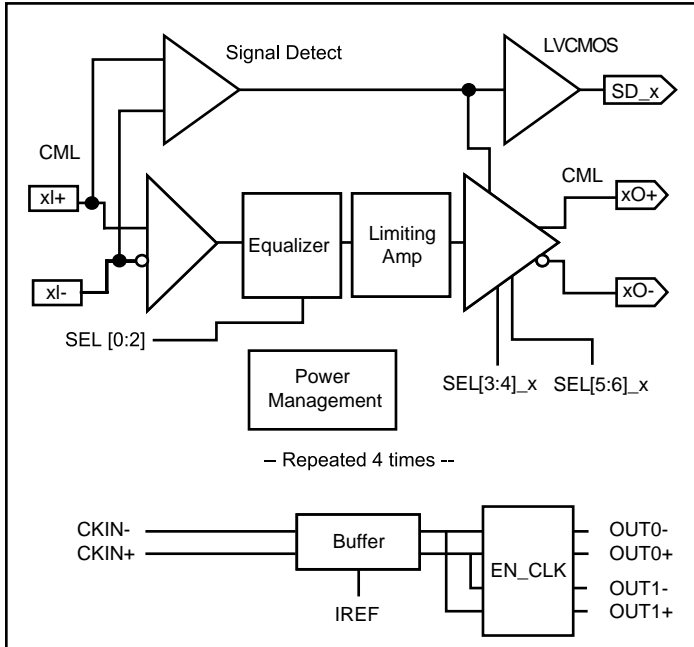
Signal Detect

LVCMOS

SD_x

CML

xI+

xI-

Equalizer

Limiting Amp

CML

xO+

xO-

SEL [0:2]

SEL[3:4]_x

SEL[5:6]_x

Power Management

– Repeated 4 times --

CKIN-
CKIN+

Buffer

IREF

EN_CLK

OUT0-
OUT0+
OUT1-
OUT1+